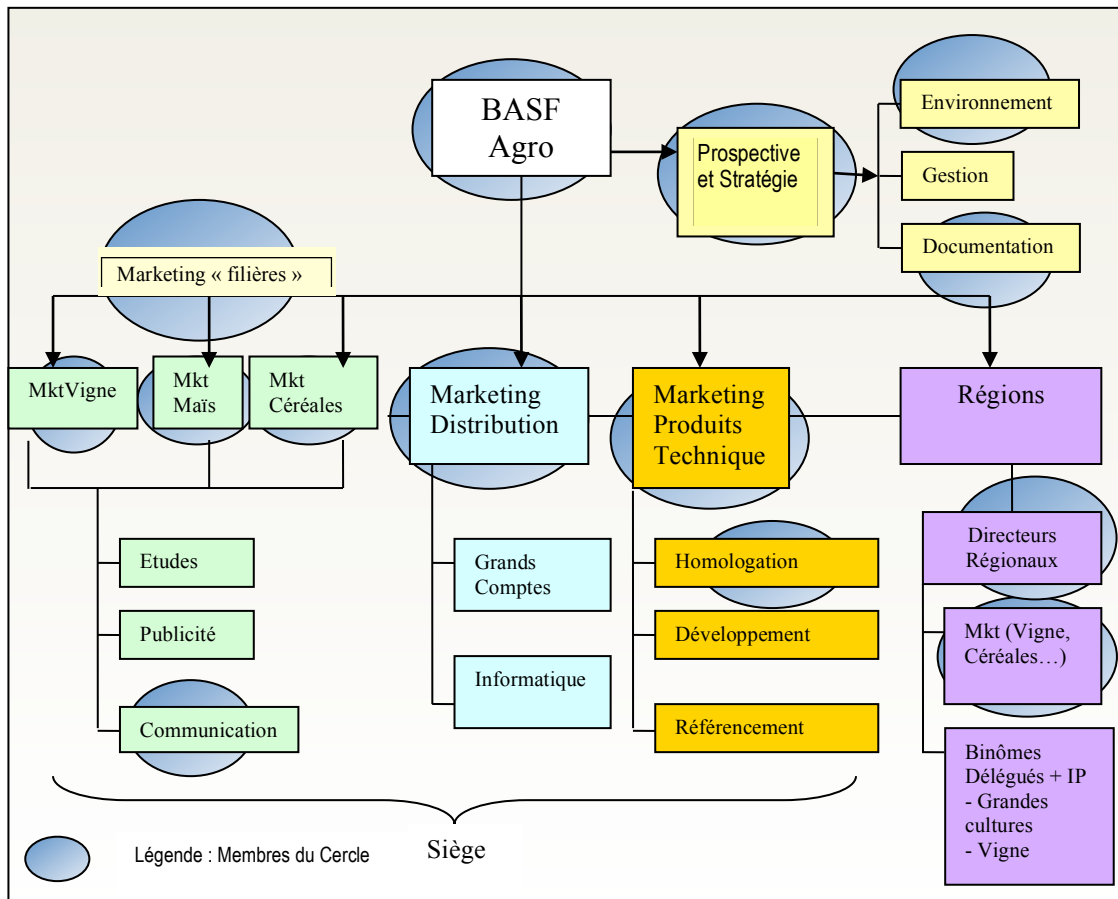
BASF Agro

Prospective et Stratégie

Environnement

Gestion

Documentation

Marketing « filières »

MktVigne

Mkt Maïs

Mkt Céréales

Marketing Distribution

Marketing Produits Technique

Régions

Etudes

Publicité

Communication

Grands Comptes

Informatique

Homologation

Développement

Référencement

Directeurs Régionaux

Mkt (Vigne, Céréales…)

Binômes Délégués + IP
- Grandes cultures
- Vigne

Siège

Légende : Membres du Cercle